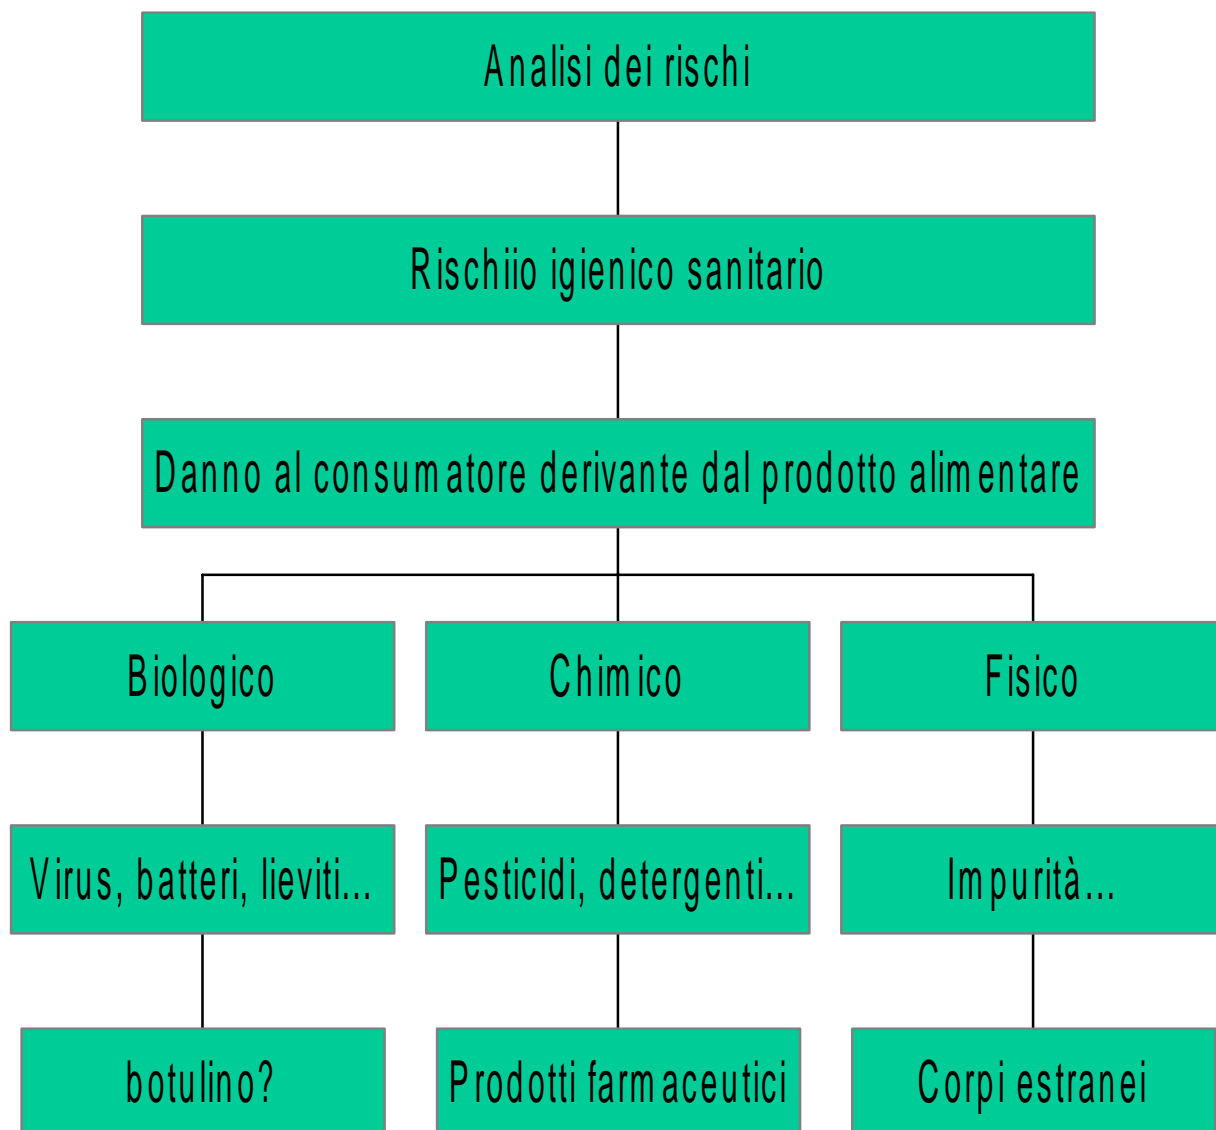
Analisi dei rischi

Rischiio igienico sanitario

Danno al consumatore derivante dal prodotto alimentare

Biologico

Chimico

Fisico

Virus, batteri, lieviti...

Pesticidi, detergenti...

Impurità...

botulino?

Prodotti farmaceutici

Corpi estranei